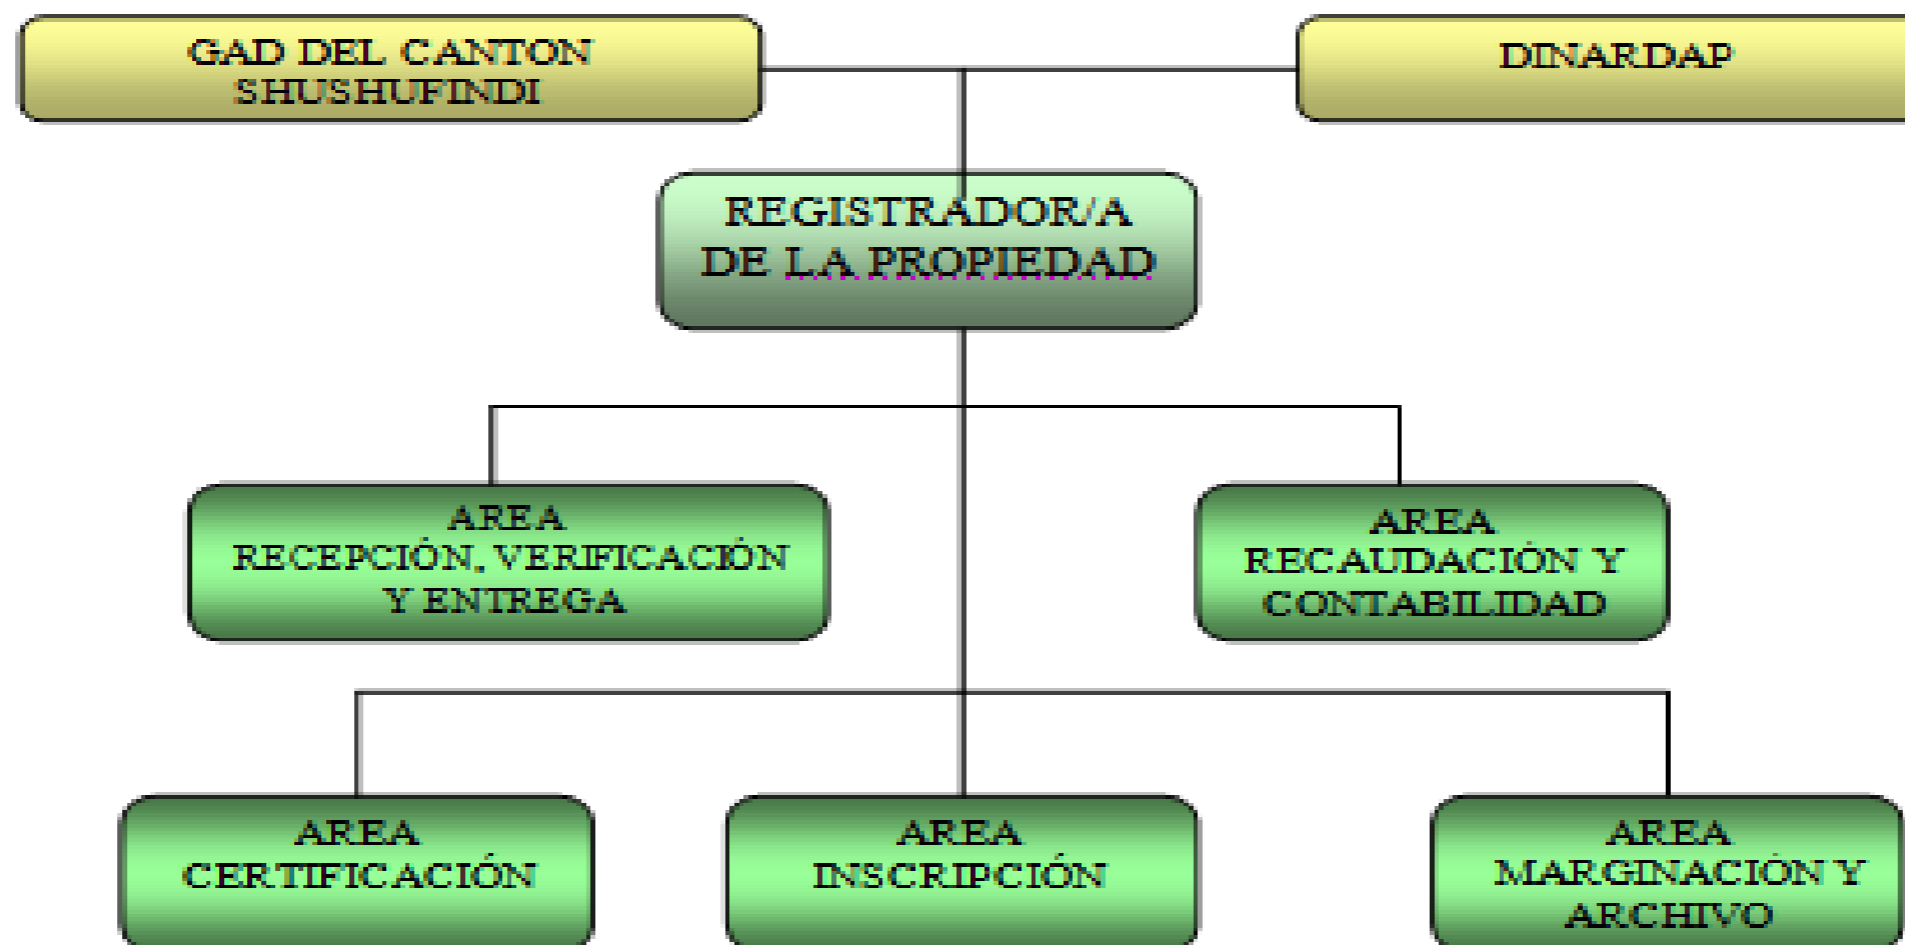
GAD DEL CANTON SHUSHUFINDI

DINARDAP

REGISTRADOR/A DE LA PROPIEDAD

AREA RECEPCIÓN, VERIFICACIÓN Y ENTREGA

AREA RECAUDACIÓN Y CONTABILIDAD

AREA CERTIFICACIÓN

AREA INSCRIPCIÓN

AREA MARGINACIÓN Y ARCHIVO